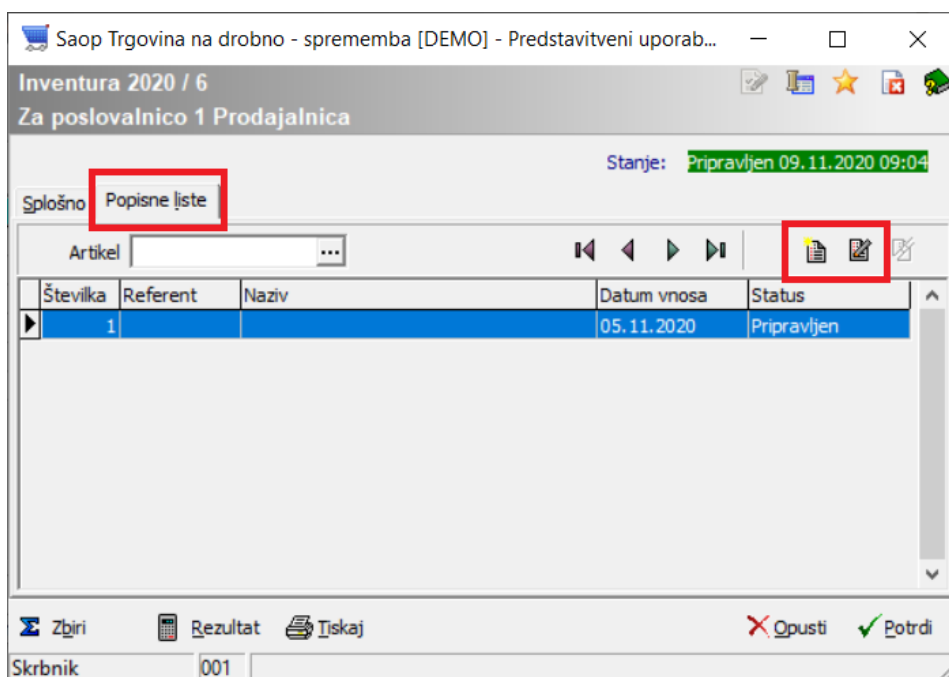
Saop Trgovina na drobno - sprememba [DEMO] - Predstavitveni uporab...

Inventura 2020 / 6
Za poslovalnico 1 Prodajalnica

Stanje: Pripravljen 09.11.2020 09:04

Splošno | Popisne liste

Artikel ...

| Številka | Referent | Naziv | Datum vnosa | Status |
|---|---|---|---|---|
| 1 | | | 05.11.2020 | Pripravljen |

Zbiri | Rezultat | Tiskaj | Opusti | Potrdi

Skrbnik | 001